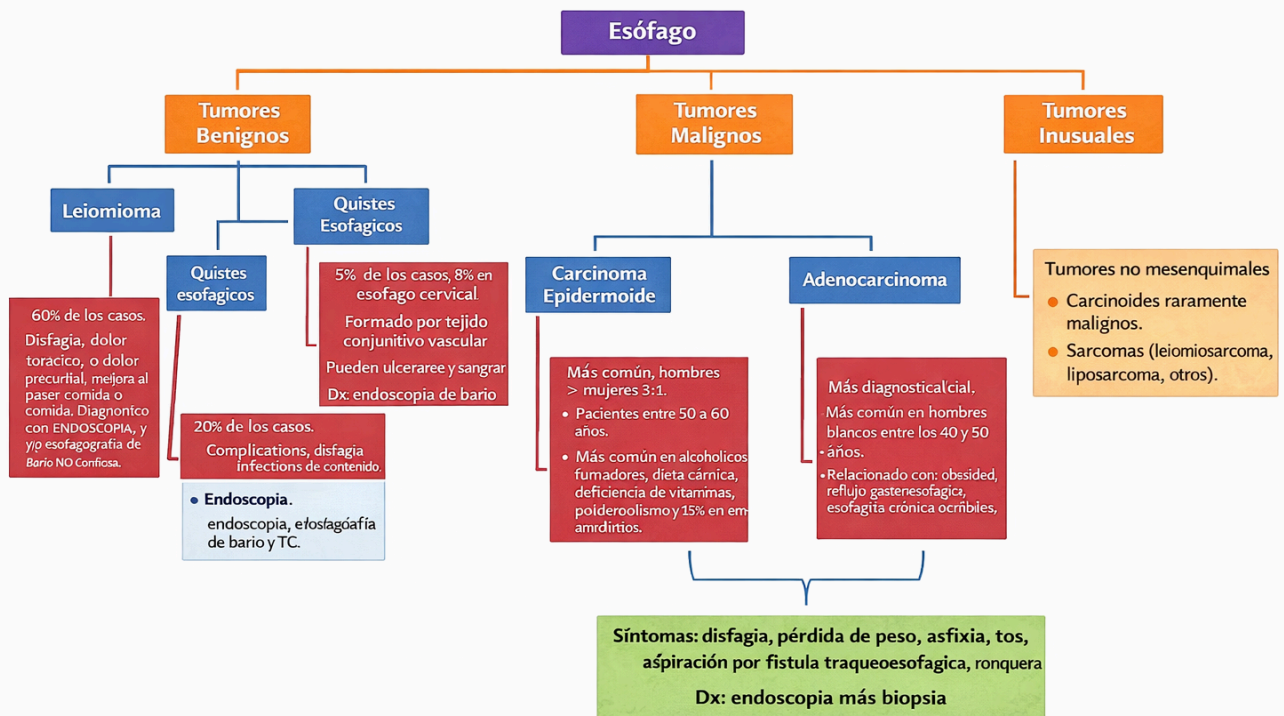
Esófago

Tumores Benignos

Tumores Malignos

Tumores Inusuales

Leiomioma

Quistes Esofagicos

Quistes esofagicos

60% de los casos.

Disfagia, dolor toracico, o dolor precurtial, mejora al paser comida o comida. Diagnonico con ENDOSCOPIA, y y/o esofagografia de Bario NO Confiosa.

5% de los casos, 8% en esofago cervical.

Formado por tejido conjunitivo vascular

Pueden ulcerare y sangrar

Dx: endoscopia de bario

20% de los casos.

Complications, disfagia infections de contenido.

• Endoscopia.

endoscopia, esofagoafía de bario y TC.

Carcinoma Epidermoide

Adenocarcinoma

Más común, hombres > mujeres 3:1.

• Pacientes entre 50 a 60 años.

• Más común en alcoholicos fumadores, dieta cárnica, deficiencia de vitammas, poideroolismo y 15% en em- amrdirtios.

Más diagnosticalcial.

· Más común en hombres blancos entre los 40 y 50 años.

· Relacionado con: obsided, reflujo gastenesofagico, esofagita crónica ocribiles,

Tumores no mesenquimales

• Carcinoides raramente malignos.

• Sarcomas (leiomiosarcoma, liposarcoma, otros).

Síntomas: disfagia, pérdida de peso, asfixia, tos, aspiración por fistula traqueoesofagica, ronquera

Dx: endoscopia más biopsia